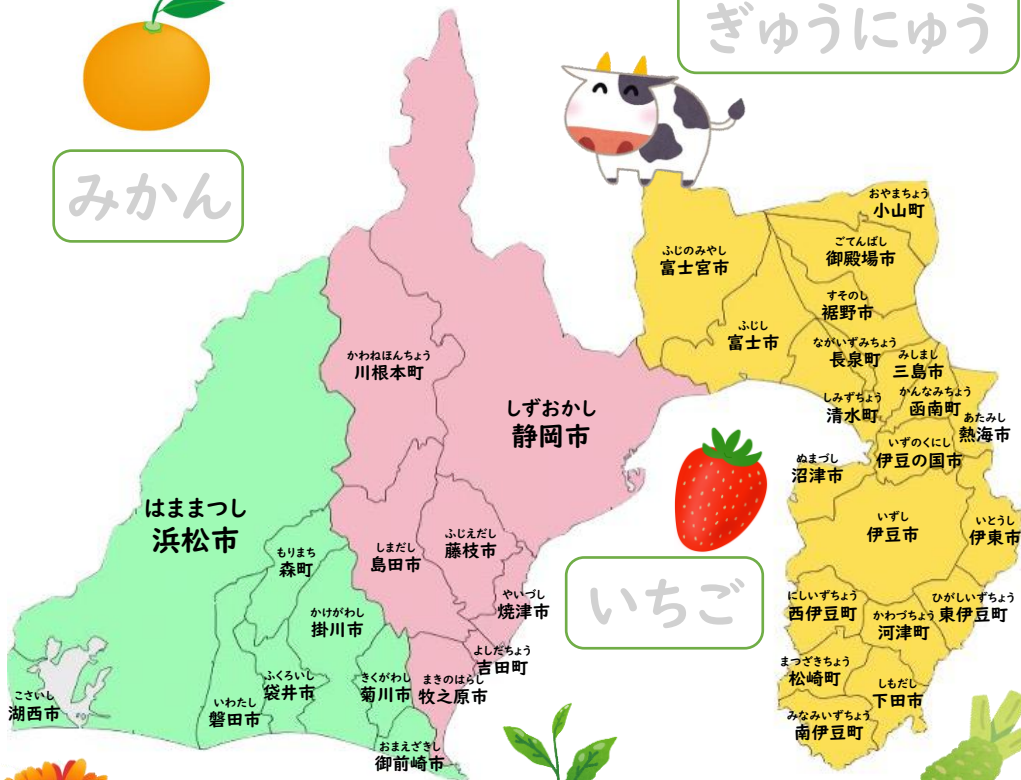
ぎゅうにゅう

みかん

おやまちょう
小山町

ごてんばし
御殿場市

ふじのみやし
富士宮市

すそのし
裾野市

ふじし
富士市

ながいずみちょう
長泉町

みしまし
三島市

かわねほんちょう
川根本町

しずおかし
静岡市

しみずちょう
清水町

かんなみちょう
函南町

あたみし
熱海市

いずのくにし
伊豆の国市

ぬまづし
沼津市

はままつし
浜松市

いずし
伊豆市

いとうし
伊東市

もりまち
森町

しまだし
島田市

ふじえだし
藤枝市

やいづし
焼津市

いちご

にしいずちょう
西伊豆町

ひがしいずちょう
東伊豆町

かけがわし
掛川市

かわづちょう
河津町

よしだちょう
吉田町

まつざきちょう
松崎町

ふくろいし
袋井市

きくがわし
菊川市

まきのはらし
牧之原市

しもだし
下田市

こさいし
湖西市

いわたし
磐田市

みなみいずちょう
南伊豆町

おまえざきし
御前崎市